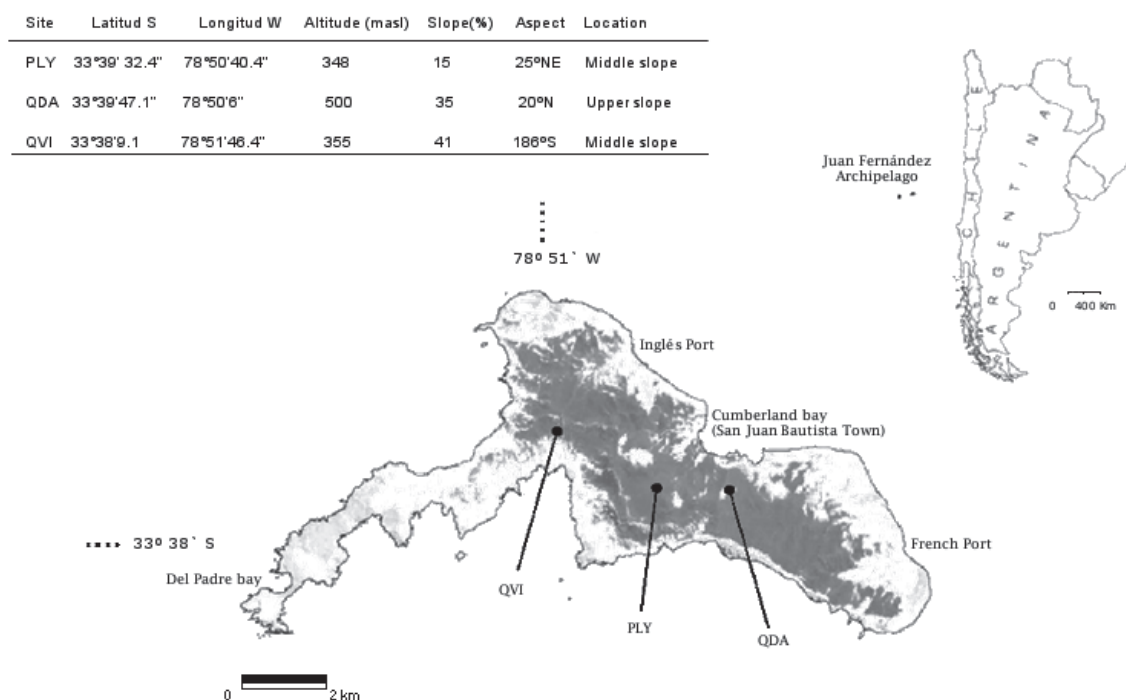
| Site | Latitud S | Longitud W | Altitude (masl) | Slope(%) | Aspect | Location |
|---|---|---|---|---|---|---|
| PLY | 33°39' 32.4" | 78°50'40.4" | 348 | 15 | 25ºNE | Middle slope |
| QDA | 33°39'47.1" | 78°50'6" | 500 | 35 | 20ºN | Upper slope |
| QVI | 33°38'9.1 | 78°51'46.4" | 355 | 41 | 186ºS | Middle slope |

CHILE

ARGENTINA

Juan Fernández Archipelago

0 400 Km

78º 51` W

Inglés Port

Cumberland bay (San Juan Bautista Town)

French Port

33º 38` S

Del Padre bay

QVI

PLY

QDA

0 2 km